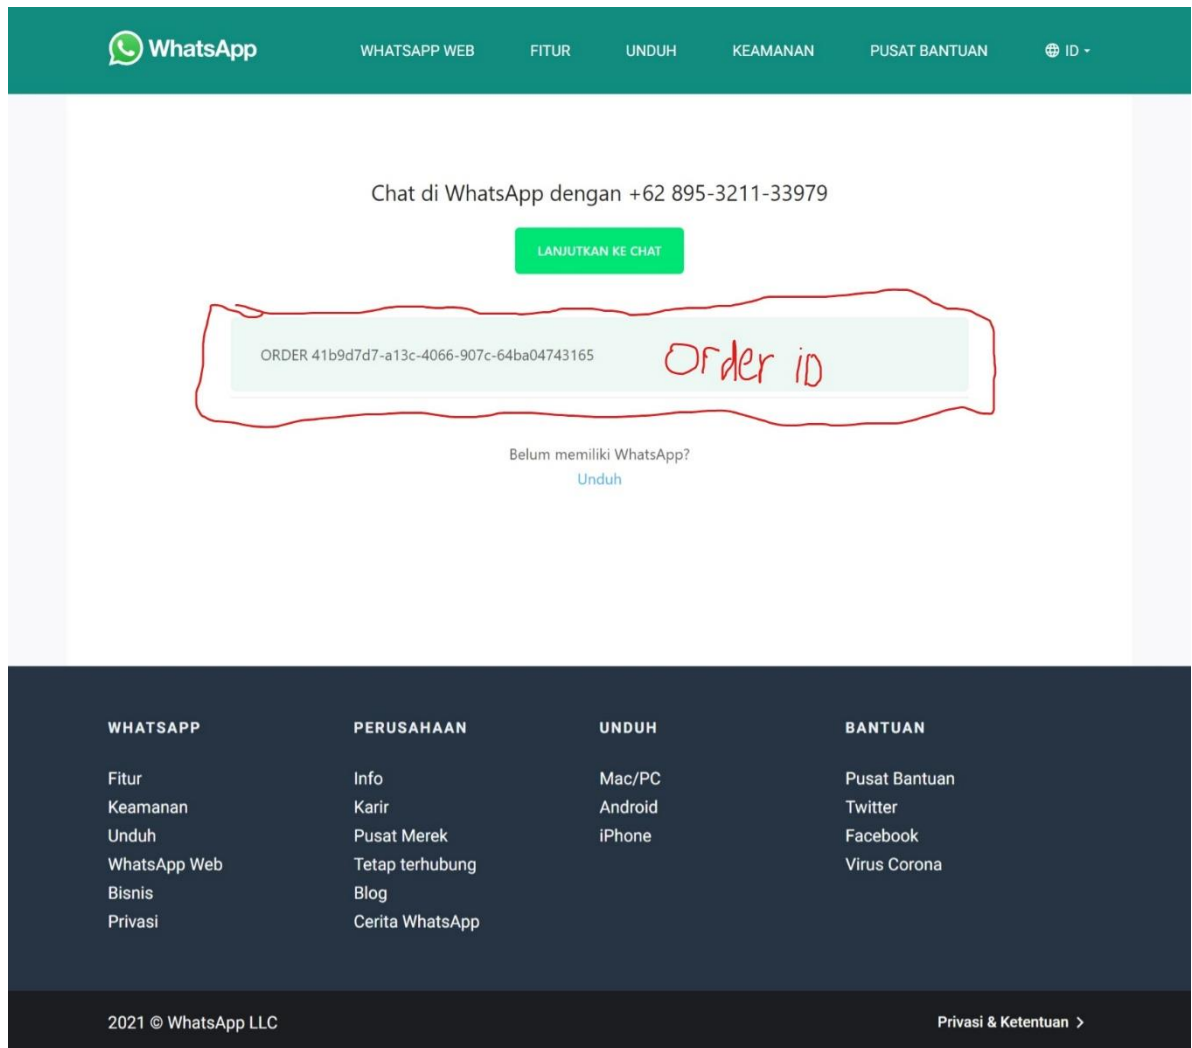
WhatsApp

WHATSAPP WEB FITUR UNDUH KEAMANAN PUSAT BANTUAN ID

Chat di WhatsApp dengan +62 895-3211-33979

LANJUTKAN KE CHAT

ORDER 41b9d7d7-a13c-4066-907c-64ba04743165

Order iD

Belum memiliki WhatsApp?
Unduh

WHATSAPP
Fitur
Keamanan
Unduh
WhatsApp Web
Bisnis
Privasi

PERUSAHAAN
Info
Karir
Pusat Merek
Tetap terhubung
Blog
Cerita WhatsApp

UNDUH
Mac/PC
Android
iPhone

BANTUAN
Pusat Bantuan
Twitter
Facebook
Virus Corona

2021 © WhatsApp LLC

Privasi & Ketentuan